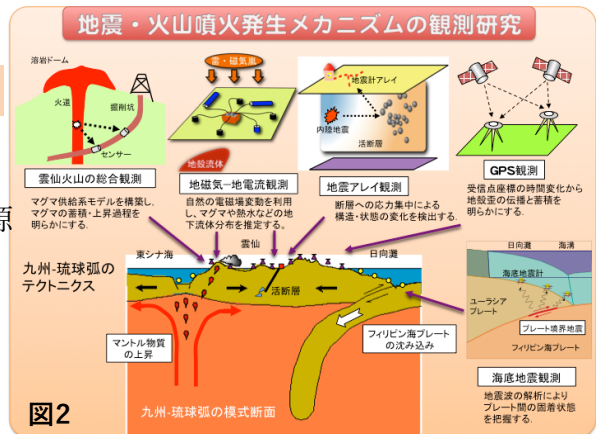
地震・火山噴火発生メカニズムの観測研究

溶岩ドーム
火道
掘削坑
センサー
雲仙火山の総合観測
マグマ供給系モデルを構築し、マグマの蓄積・上昇過程を明らかにする。

雷・磁気嵐
地殻流体
地磁気−地電流観測
自然の電磁場変動を利用し、マグマや熱水などの地下流体分布を推定する。

地震計アレイ
内陸地震
活断層
地震アレイ観測
断層への応力集中による構造・状態の変化を検出する。

GPS観測
受信点座標の時間変化から地殻歪の伝播と蓄積を明らかにする。

原

九州−琉球弧のテクトニクス
東シナ海
雲仙
日向灘
活断層
マントル物質の上昇
フィリピン海プレートの沈み込み
九州-琉球弧の模式断面
図2

日向灘
海溝
海底地震計
ユーラシアプレート
プレート境界地震
フィリピン海プレート
海底地震観測
地震波の解析によりプレート間の固着状態を把握する。